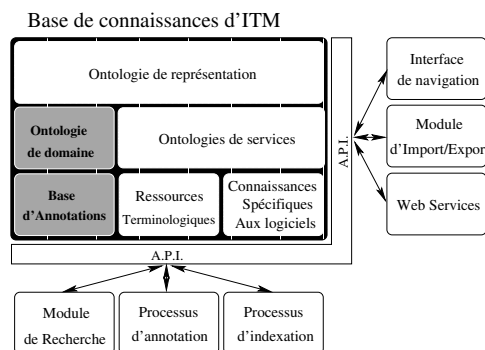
Base de connaissances d'ITM

Ontologie de représentation

Ontologie de domaine

Ontologies de services

Base d'Annotations

Ressources Terminologiques

Connaissances Spécifiques Aux logiciels

A.P.I.

A.P.I.

Interface de navigation

Module d'Import/Expor

Web Services

Module de Recherche

Processus d'annotation

Processus d'indexation